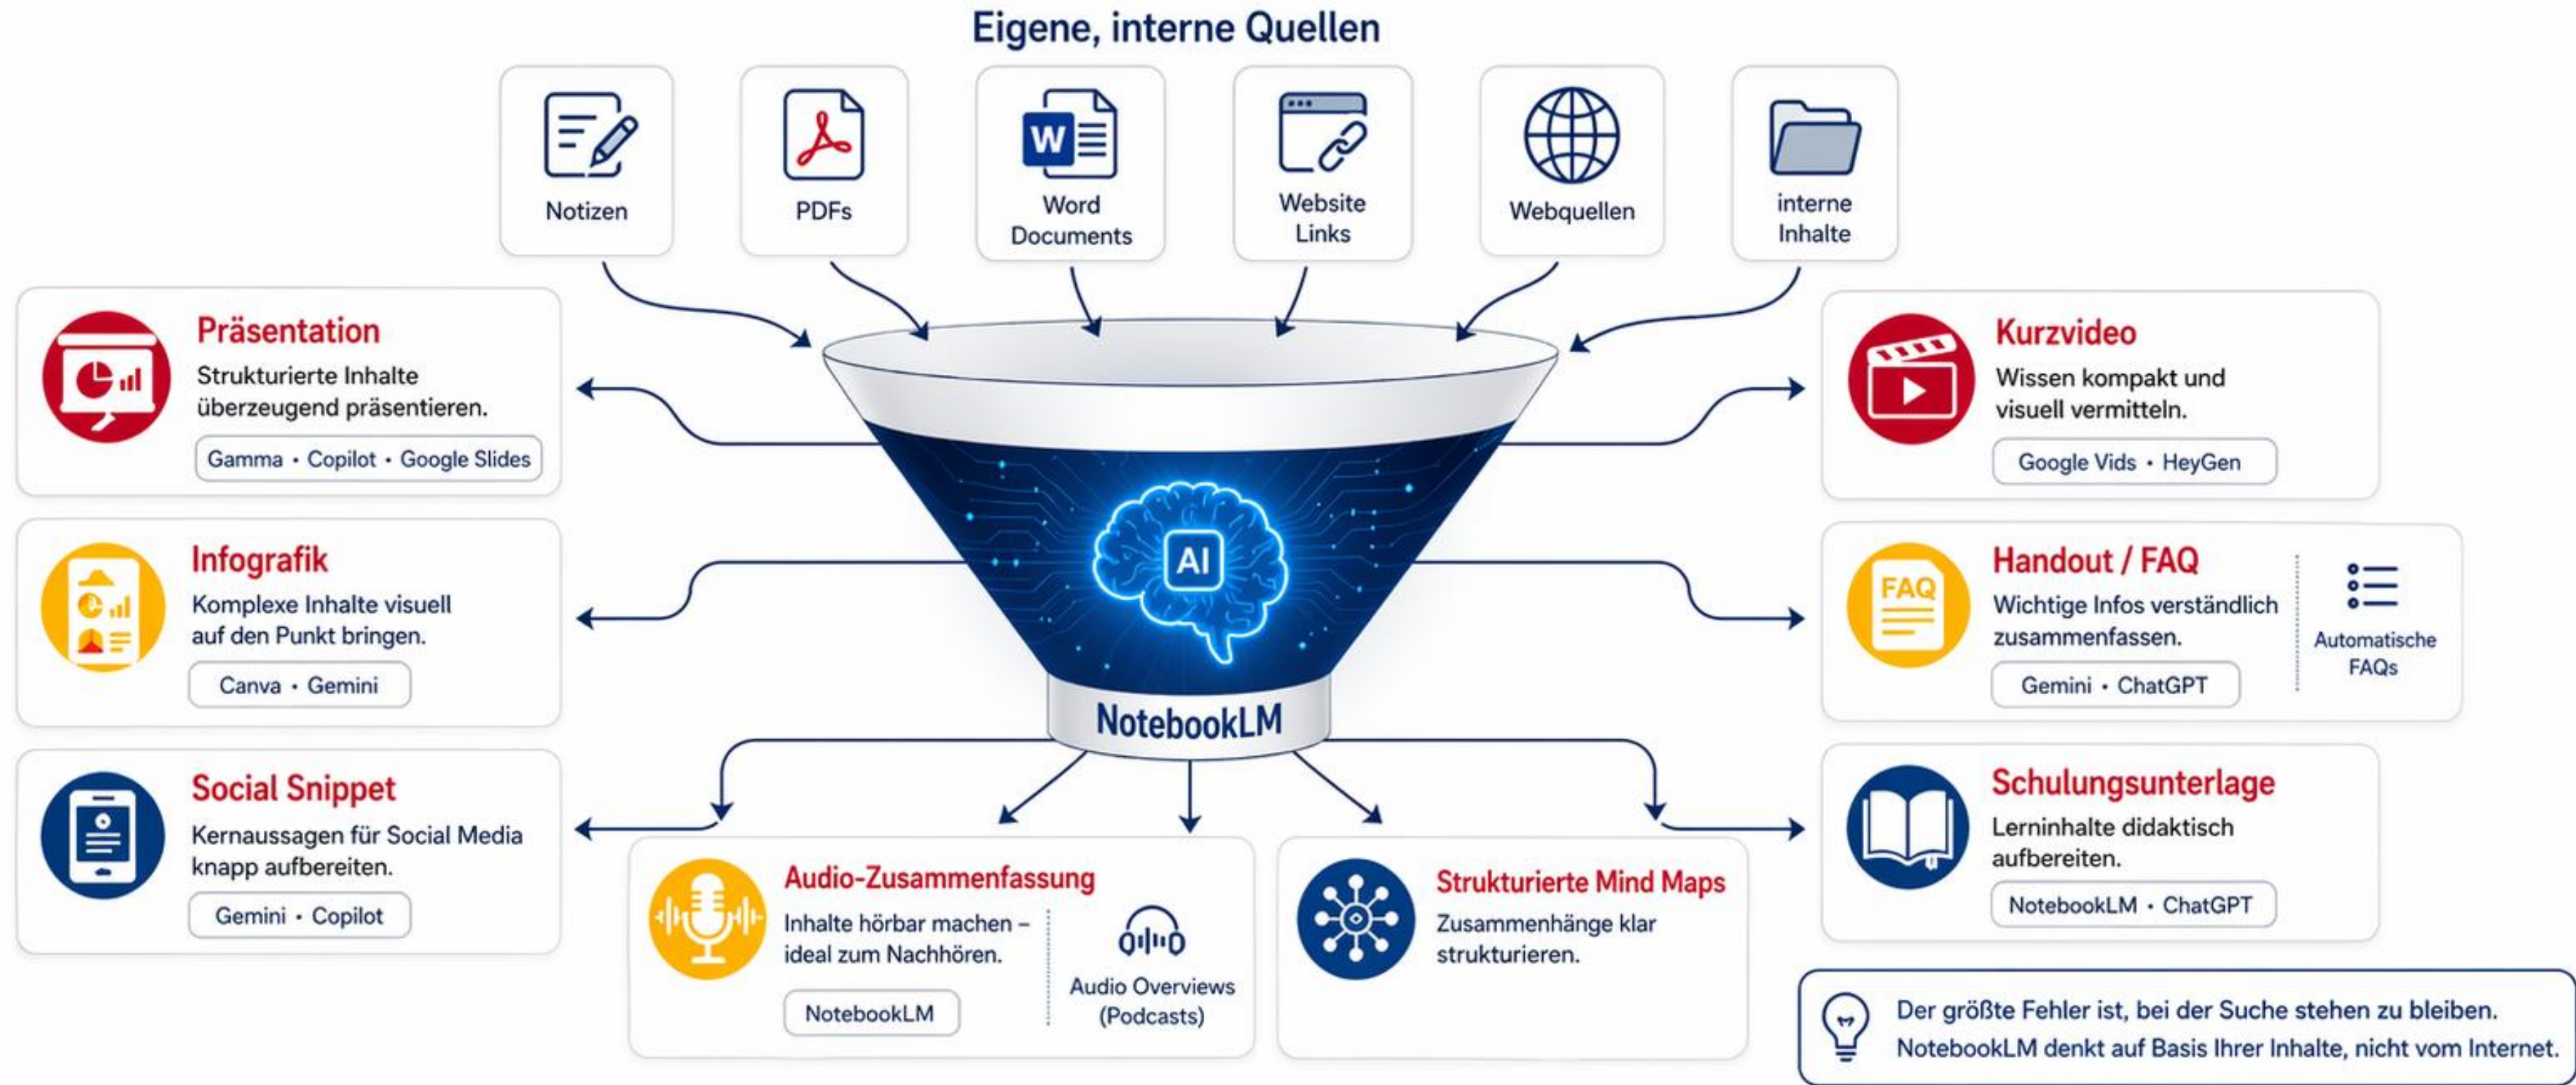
Eigene, interne Quellen

Notizen

PDFs

W

Word Documents

Website Links

Webquellen

interne Inhalte

Präsentation

Strukturierte Inhalte überzeugend präsentieren.

Gamma • Copilot • Google Slides

Kurzvideo

Wissen kompakt und visuell vermitteln.

Google Vids • HeyGen

AI

NotebookLM

Infografik

Komplexe Inhalte visuell auf den Punkt bringen.

Canva • Gemini

FAQ

Handout / FAQ

Wichtige Infos verständlich zusammenfassen.

Gemini • ChatGPT

Automatische FAQs

Social Snippet

Kernaussagen für Social Media knapp aufbereiten.

Gemini • Copilot

Schulungsunterlage

Lerninhalte didaktisch aufbereiten.

NotebookLM • ChatGPT

Audio-Zusammenfassung

Inhalte hörbar machen – ideal zum Nachhören.

NotebookLM

Audio Overviews (Podcasts)

Strukturierte Mind Maps

Zusammenhänge klar strukturieren.

Der größte Fehler ist, bei der Suche stehen zu bleiben. NotebookLM denkt auf Basis Ihrer Inhalte, nicht vom Internet.